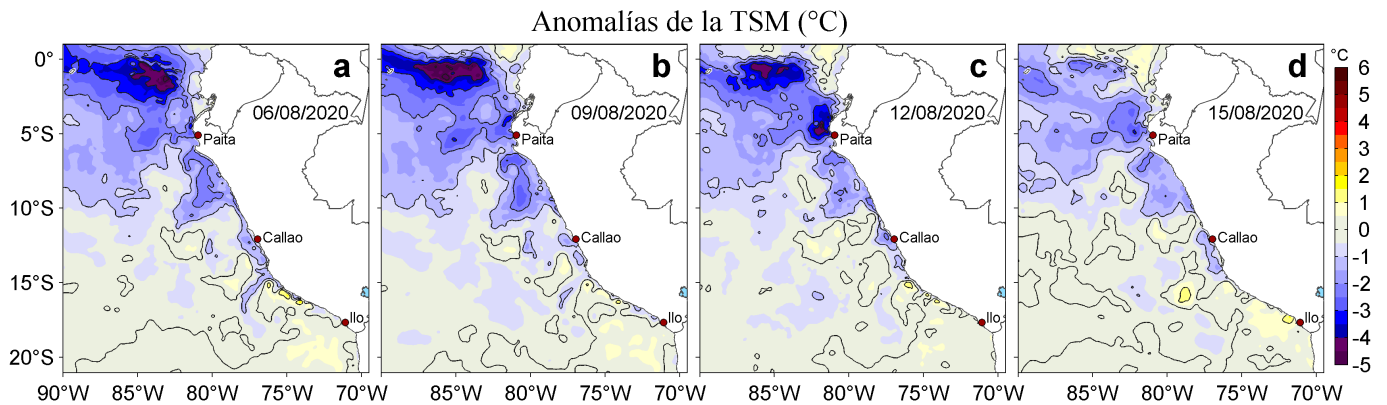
Anomalías de la TSM (°C)

0°
5°S
10°S
15°S
20°S

a
06/08/2020
Paita
Callao
Ilo

b
09/08/2020
Paita
Callao
Ilo

c
12/08/2020
Paita
Callao
Ilo

d
15/08/2020
Paita
Callao
Ilo

90°W 85°W 80°W 75°W 70°W 85°W 80°W 75°W 70°W 85°W 80°W 75°W 70°W 85°W 80°W 75°W 70°W

°C
6
5
4
3
2
1
0
-1
-2
-3
-4
-5